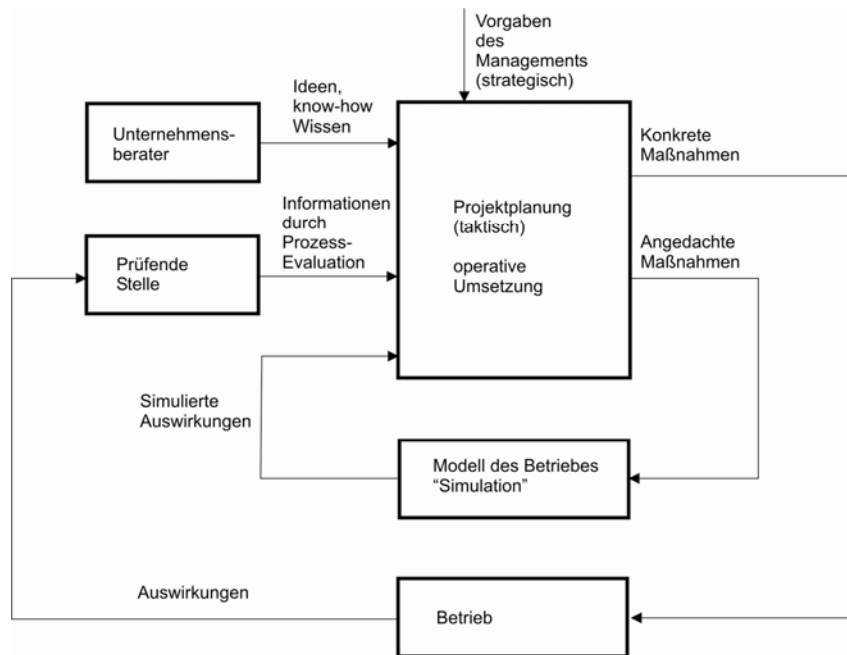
Vorgaben des Managements (strategisch)

Ideen, know-how Wissen

Unternehmensberater

Konkrete Maßnahmen

Informationen durch Prozess-Evaluation

Projektplanung (taktisch)

operative Umsetzung

Prüfende Stelle

Angedachte Maßnahmen

Simulierte Auswirkungen

Modell des Betriebes "Simulation"

Auswirkungen

Betrieb